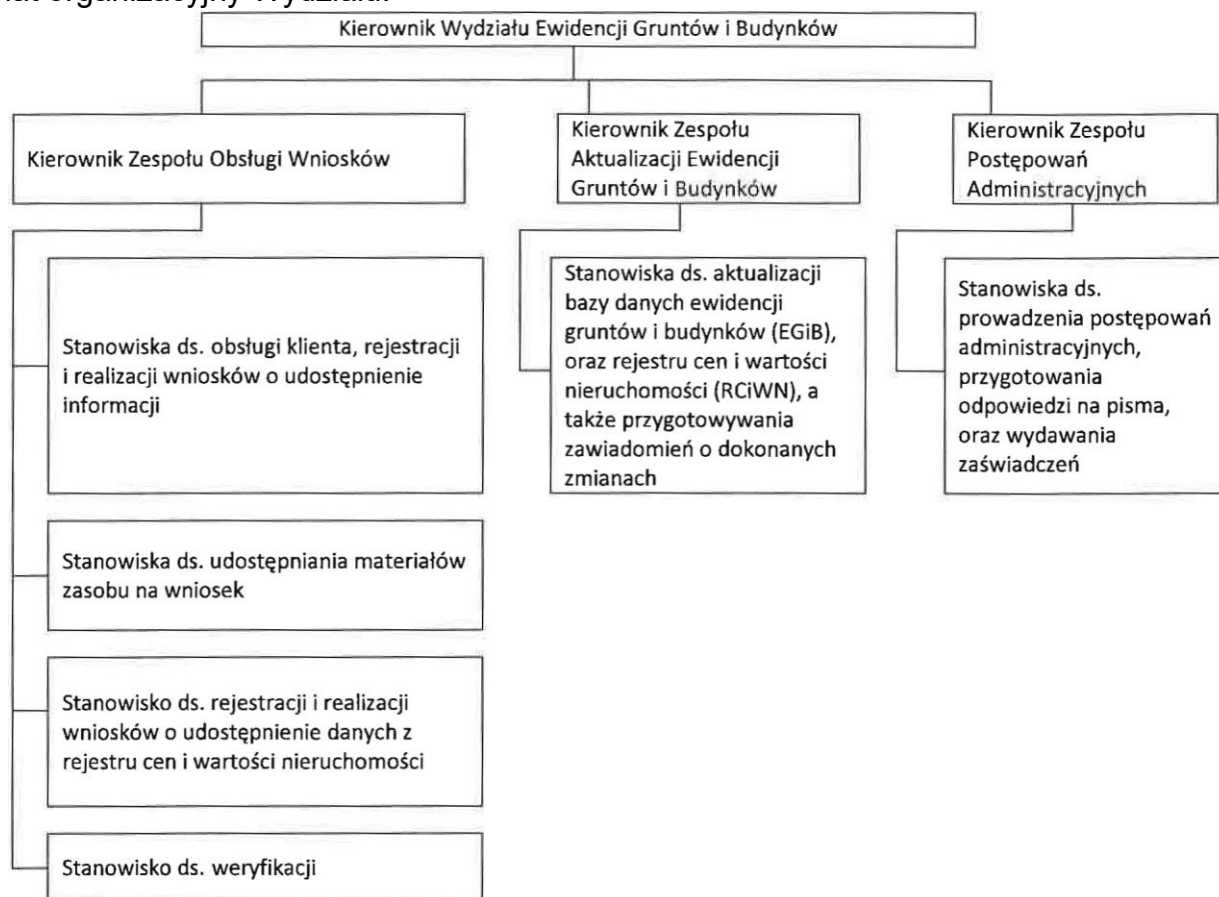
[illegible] organizacyjny Wydziału

Kierownik Wydziału Ewidencji Gruntów i Budynków

Kierownik Zespołu Obsługi Wniosków

Kierownik Zespołu Aktualizacji Ewidencji Gruntów i Budynków

Kierownik Zespołu Postępowań Administracyjnych

Stanowiska ds. obsługi klienta, rejestracji i realizacji wniosków o udostępnienie informacji

Stanowiska ds. udostępniania materiałów zasobu na wniosek

Stanowisko ds. rejestracji i realizacji wniosków o udostępnienie danych z rejestru cen i wartości nieruchomości

Stanowisko ds. weryfikacji

Stanowiska ds. aktualizacji bazy danych ewidencji gruntów i budynków (EGiB), oraz rejestru cen i wartości nieruchomości (RCiWN), a także przygotowywania zawiadomień o dokonanych zmianach

Stanowiska ds. prowadzenia postępowań administracyjnych, przygotowania odpowiedzi na pisma, oraz wydawania zaświadczeń